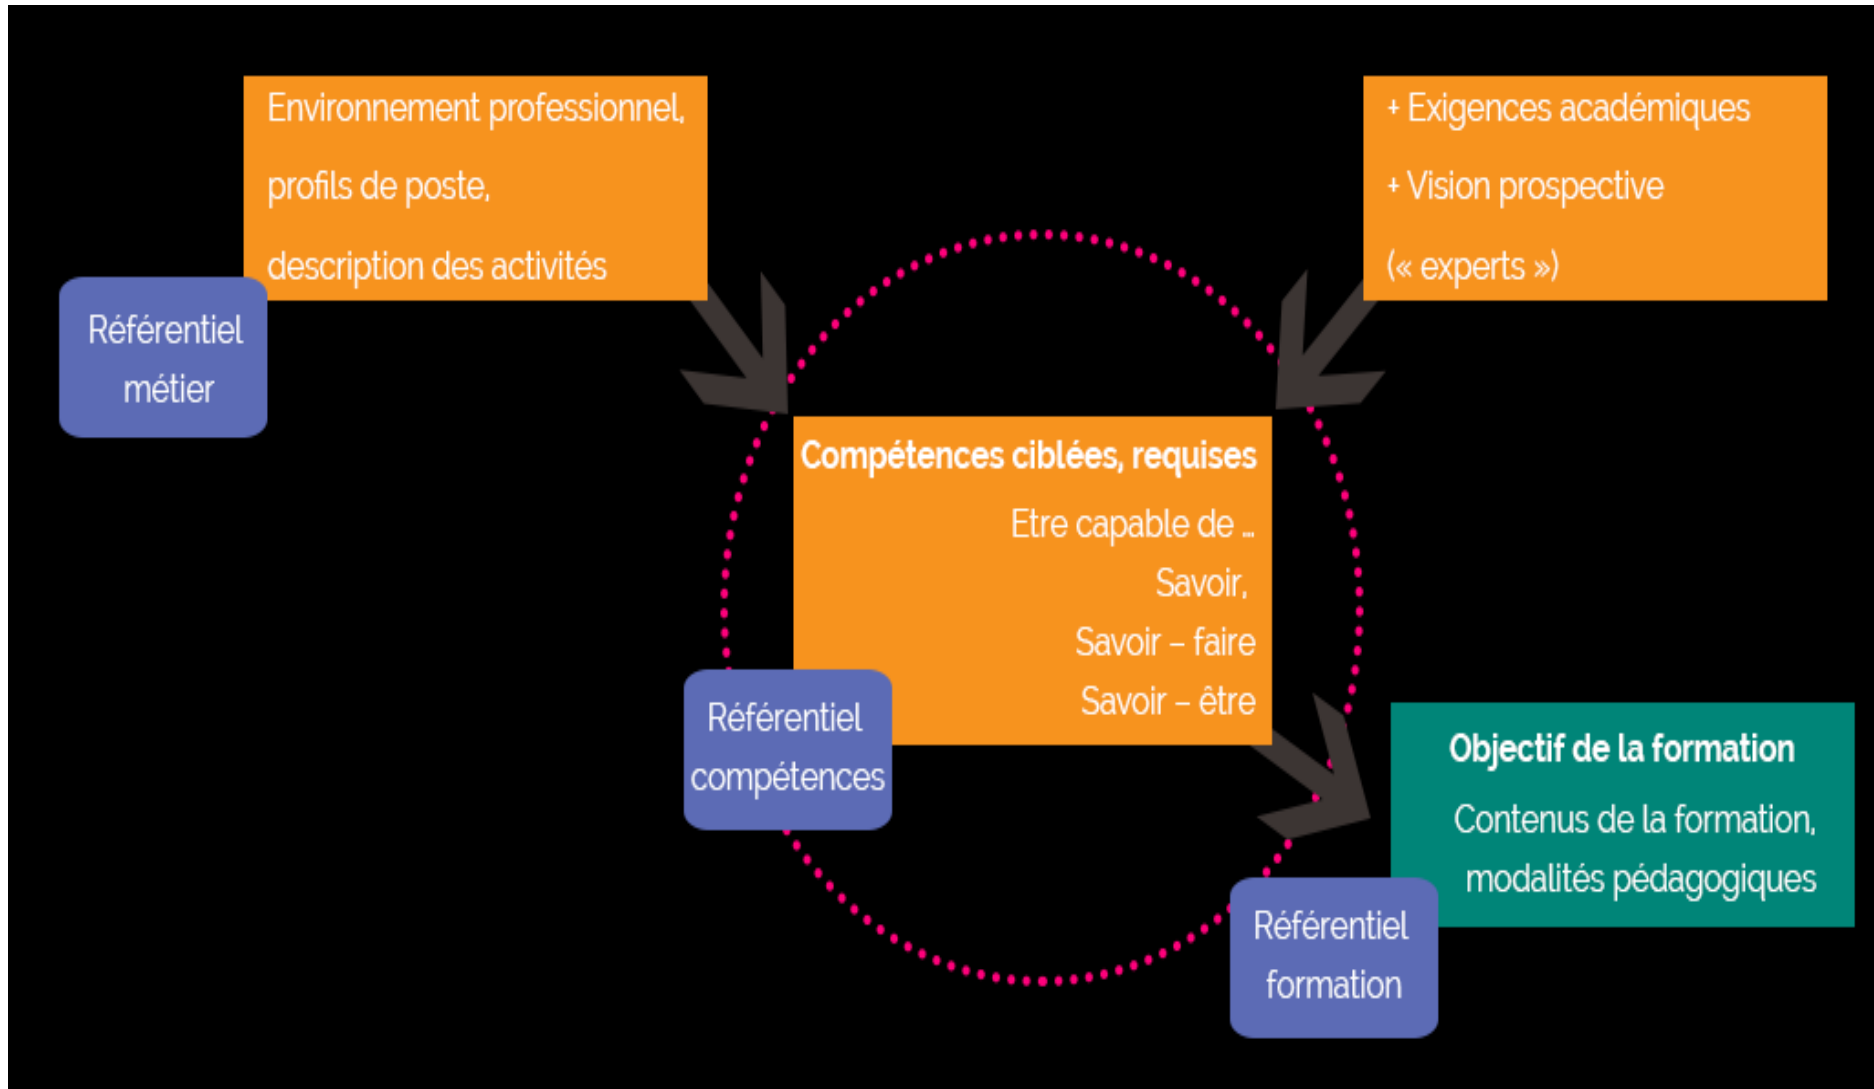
Environnement professionnel,
profils de poste,
description des activités

Référentiel métier

+ Exigences académiques
+ Vision prospective
(« experts »)

Compétences ciblées, requises
Etre capable de …
Savoir,
Savoir – faire
Savoir – être

Référentiel compétences

Objectif de la formation
Contenus de la formation,
modalités pédagogiques

Référentiel formation